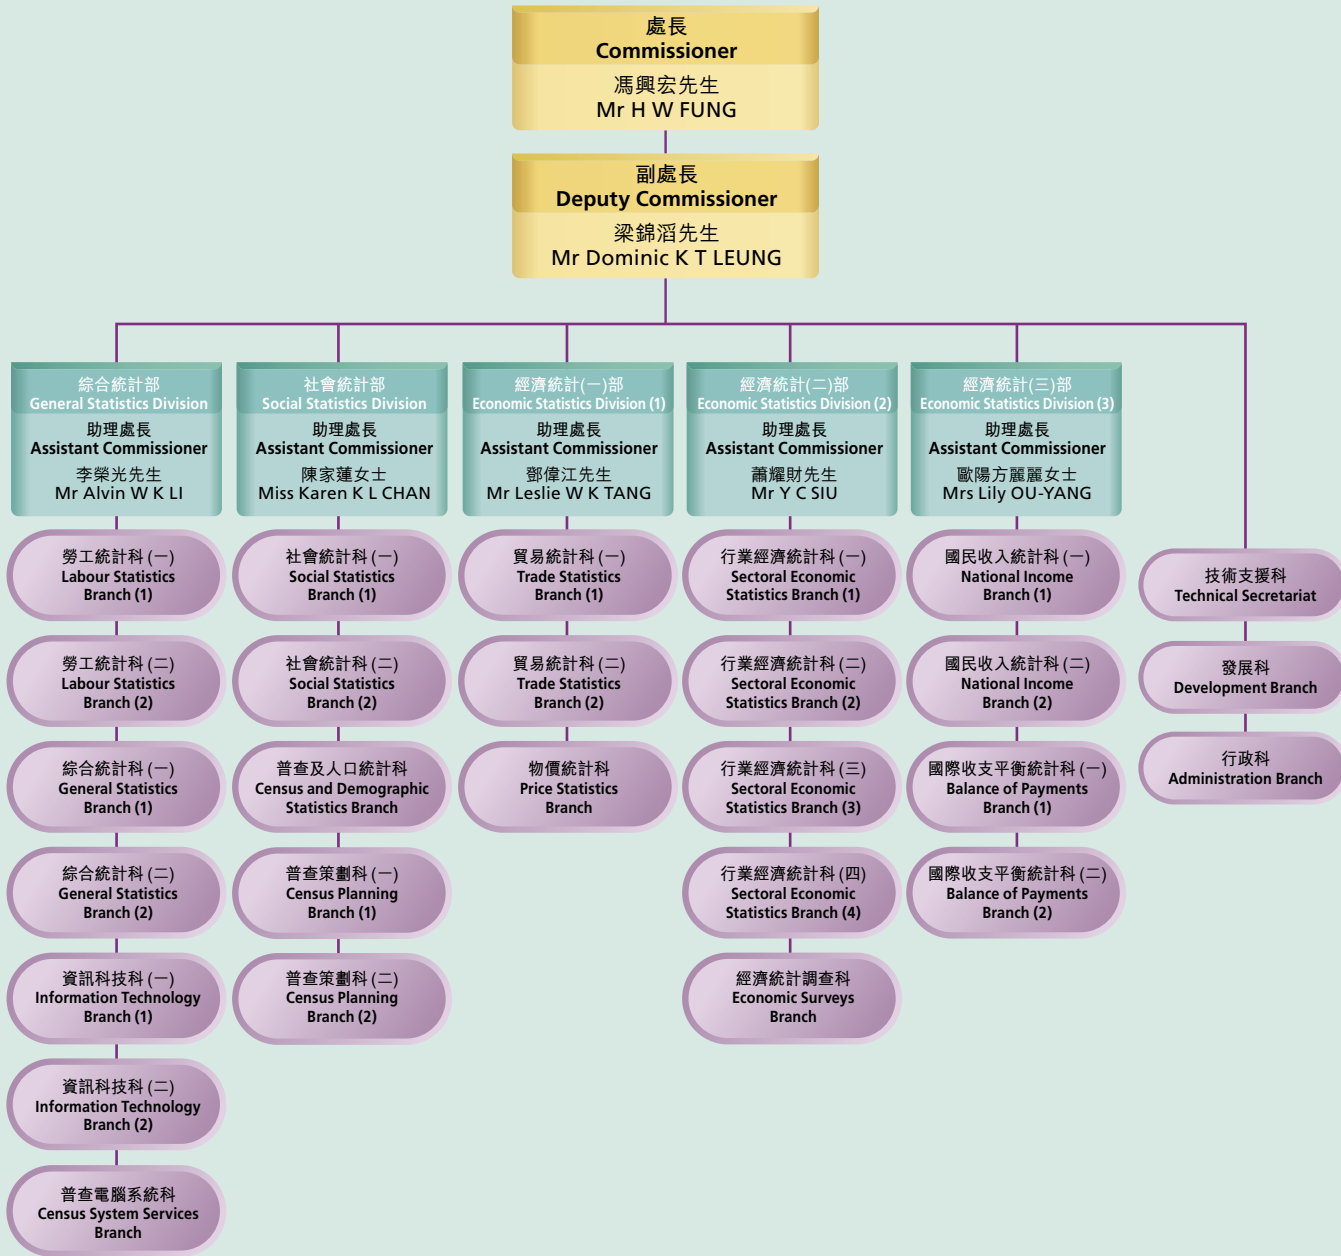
處長
Commissioner
馮興宏先生
Mr H W FUNG

副處長
Deputy Commissioner
梁錦滔先生
Mr Dominic K T LEUNG

綜合統計部
General Statistics Division
助理處長
Assistant Commissioner
李榮光先生
Mr Alvin W K LI

勞工統計科(一)
Labour Statistics Branch (1)

勞工統計科(二)
Labour Statistics Branch (2)

綜合統計科(一)
General Statistics Branch (1)

綜合統計科(二)
General Statistics Branch (2)

資訊科技科(一)
Information Technology Branch (1)

資訊科技科(二)
Information Technology Branch (2)

普查電腦系統科
Census System Services Branch

社會統計部
Social Statistics Division
助理處長
Assistant Commissioner
陳家蓮女士
Miss Karen K L CHAN

社會統計科(一)
Social Statistics Branch (1)

社會統計科(二)
Social Statistics Branch (2)

普查及人口統計科
Census and Demographic Statistics Branch

普查策劃科(一)
Census Planning Branch (1)

普查策劃科(二)
Census Planning Branch (2)

經濟統計(一)部
Economic Statistics Division (1)
助理處長
Assistant Commissioner
鄧偉江先生
Mr Leslie W K TANG

貿易統計科(一)
Trade Statistics Branch (1)

貿易統計科(二)
Trade Statistics Branch (2)

物價統計科
Price Statistics Branch

經濟統計(二)部
Economic Statistics Division (2)
助理處長
Assistant Commissioner
蕭耀財先生
Mr Y C SIU

行業經濟統計科(一)
Sectoral Economic Statistics Branch (1)

行業經濟統計科(二)
Sectoral Economic Statistics Branch (2)

行業經濟統計科(三)
Sectoral Economic Statistics Branch (3)

行業經濟統計科(四)
Sectoral Economic Statistics Branch (4)

經濟統計調查科
Economic Surveys Branch

經濟統計(三)部
Economic Statistics Division (3)
助理處長
Assistant Commissioner
歐陽方麗麗女士
Mrs Lily OU-YANG

國民收入統計科(一)
National Income Branch (1)

國民收入統計科(二)
National Income Branch (2)

國際收支平衡統計科(一)
Balance of Payments Branch (1)

國際收支平衡統計科(二)
Balance of Payments Branch (2)

技術支援科
Technical Secretariat

發展科
Development Branch

行政科
Administration Branch